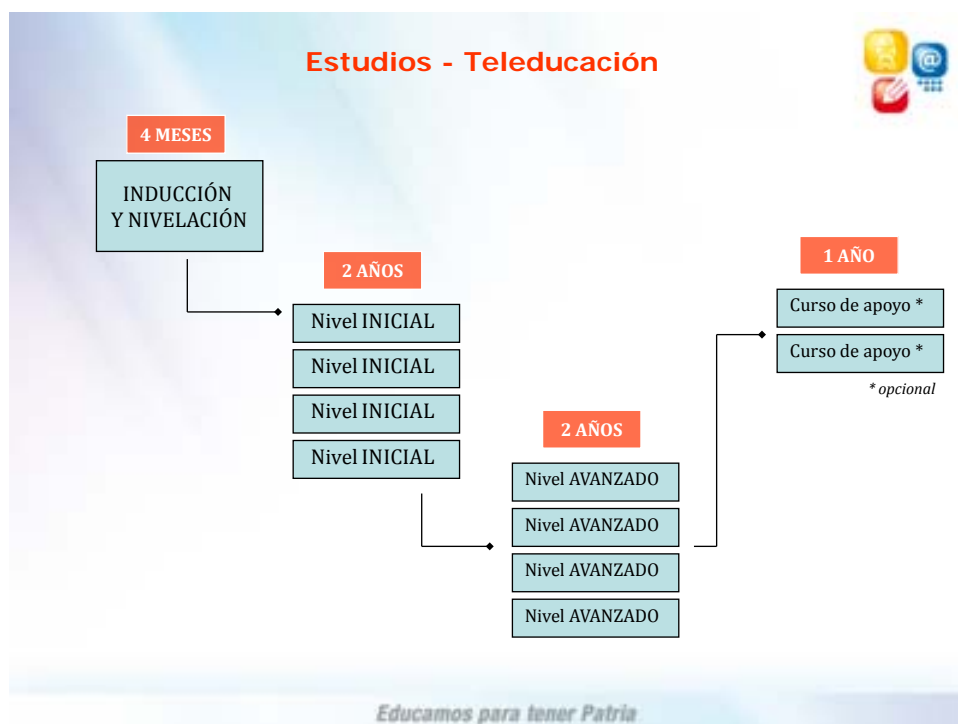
Estudios - Teleducación

4 MESES

INDUCCIÓN Y NIVELACIÓN

2 AÑOS

Nivel INICIAL

Nivel INICIAL

Nivel INICIAL

Nivel INICIAL

2 AÑOS

Nivel AVANZADO

Nivel AVANZADO

Nivel AVANZADO

Nivel AVANZADO

1 AÑO

Curso de apoyo *

Curso de apoyo *

* opcional

Educamos para tener Patria